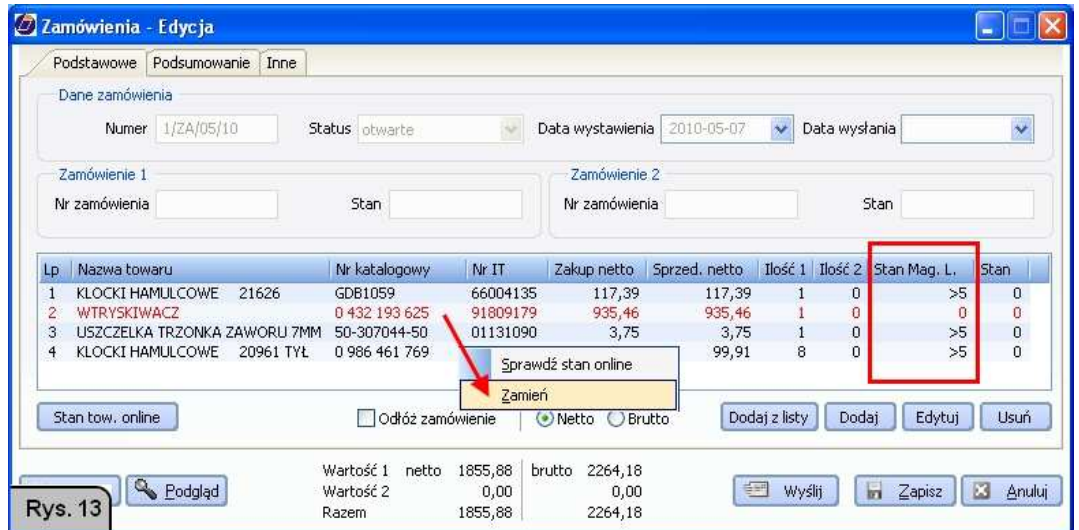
Zamówienia - Edycja

Podstawowe | Podsumowanie | Inne

Dane zamówienia

Numer 1/ZA/05/10 Status otwarte Data wystawienia 2010-05-07 Data wysłania

Zamówienie 1

Nr zamówienia Stan

Zamówienie 2

Nr zamówienia Stan

| Lp | Nazwa towaru | Nr katalogowy | Nr IT | Zakup netto | Sprzed. netto | Ilość 1 | Ilość 2 | Stan Mag. L. | Stan |
|---|---|---|---|---|---|---|---|---|---|
| 1 | KLOCKI HAMULCOWE 21626 | GDB1059 | 66004135 | 117,39 | 117,39 | 1 | 0 | >5 | 0 |
| 2 | WTRYSKIWACZ | 0 432 193 625 | 91809179 | 935,46 | 935,46 | 1 | 0 | 0 | 0 |
| 3 | USZCZELKA TRZONKA ZAWORU 7MM | 50-307044-50 | 01131090 | 3,75 | 3,75 | 1 | 0 | >5 | 0 |
| 4 | KLOCKI HAMULCOWE 20961 TYŁ | 0 986 461 769 | | | 99,91 | 8 | 0 | >5 | 0 |

Sprawdź stan online
Zamień

Stan tow. online
Odłóż zamówienie
Netto Brutto
Dodaj z listy Dodaj Edytuj Usuń

Podgląd
Wartość 1 netto 1855,88 brutto 2264,18
Wartość 2 0,00 0,00
Razem 1855,88 2264,18
Wyślij Zapisz Anuluj

Rys. 13